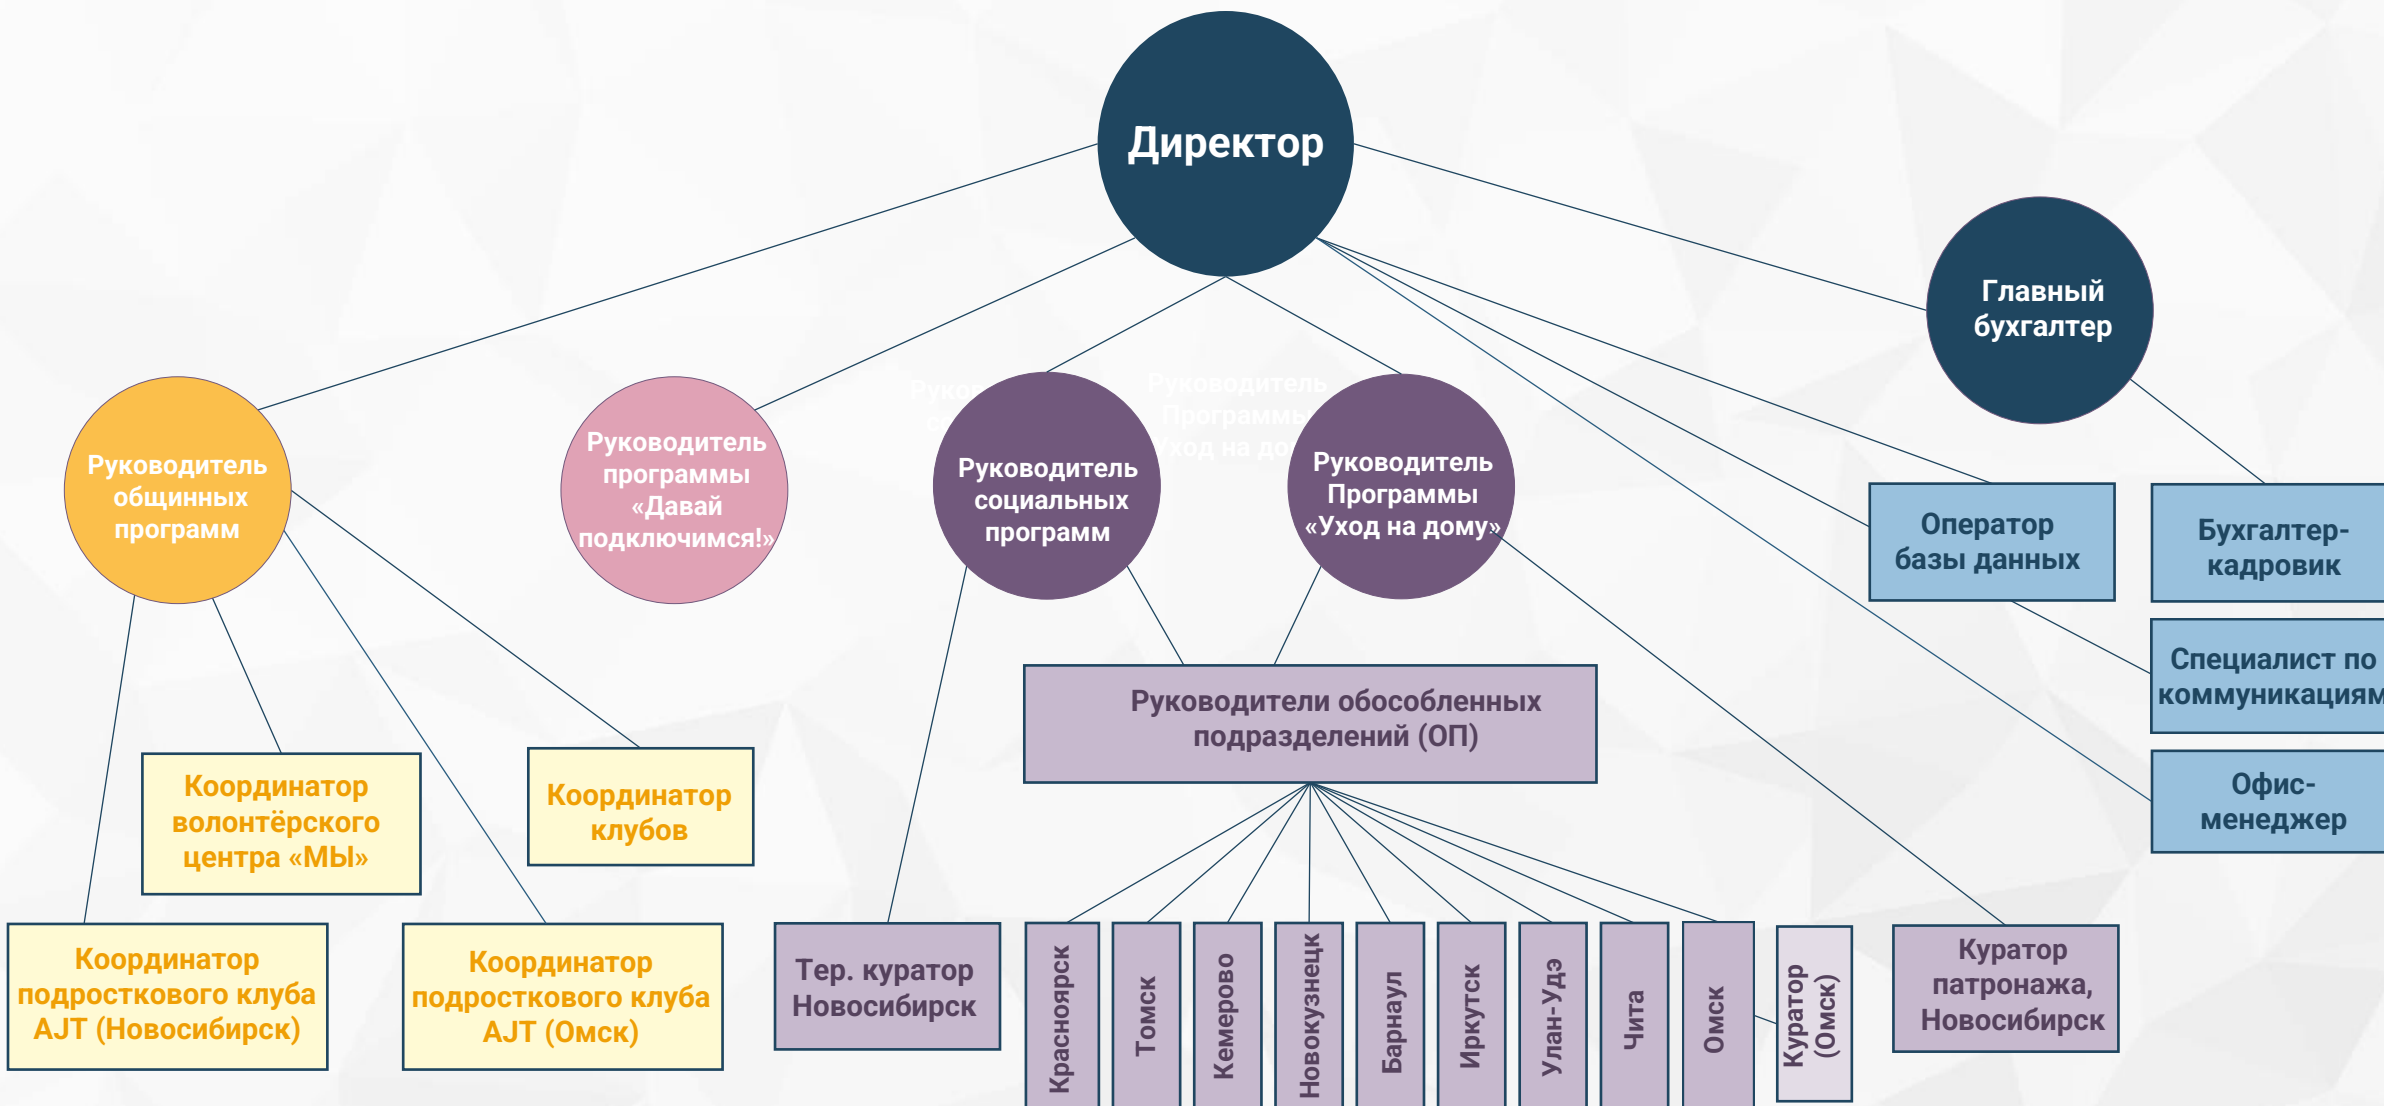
Директор

Главный бухгалтер

Руководитель общинных программ

Руководитель программы «Давай подключимся!»

Руководитель социальных программ

Руководитель Программы «Уход на дому»

Оператор базы данных

Бухгалтер-кадровик

Специалист по коммуникациям

Офис-менеджер

Руководители обособленных подразделений (ОП)

Координатор волонтёрского центра «МЫ»

Координатор клубов

Координатор подросткового клуба AJT (Новосибирск)

Координатор подросткового клуба AJT (Омск)

Тер. куратор Новосибирск

Красноярск

Томск

Кемерово

Новокузнецк

Барнаул

Иркутск

Улан-Удэ

Чита

Омск

Куратор (Омск)

Куратор патронажа, Новосибирск